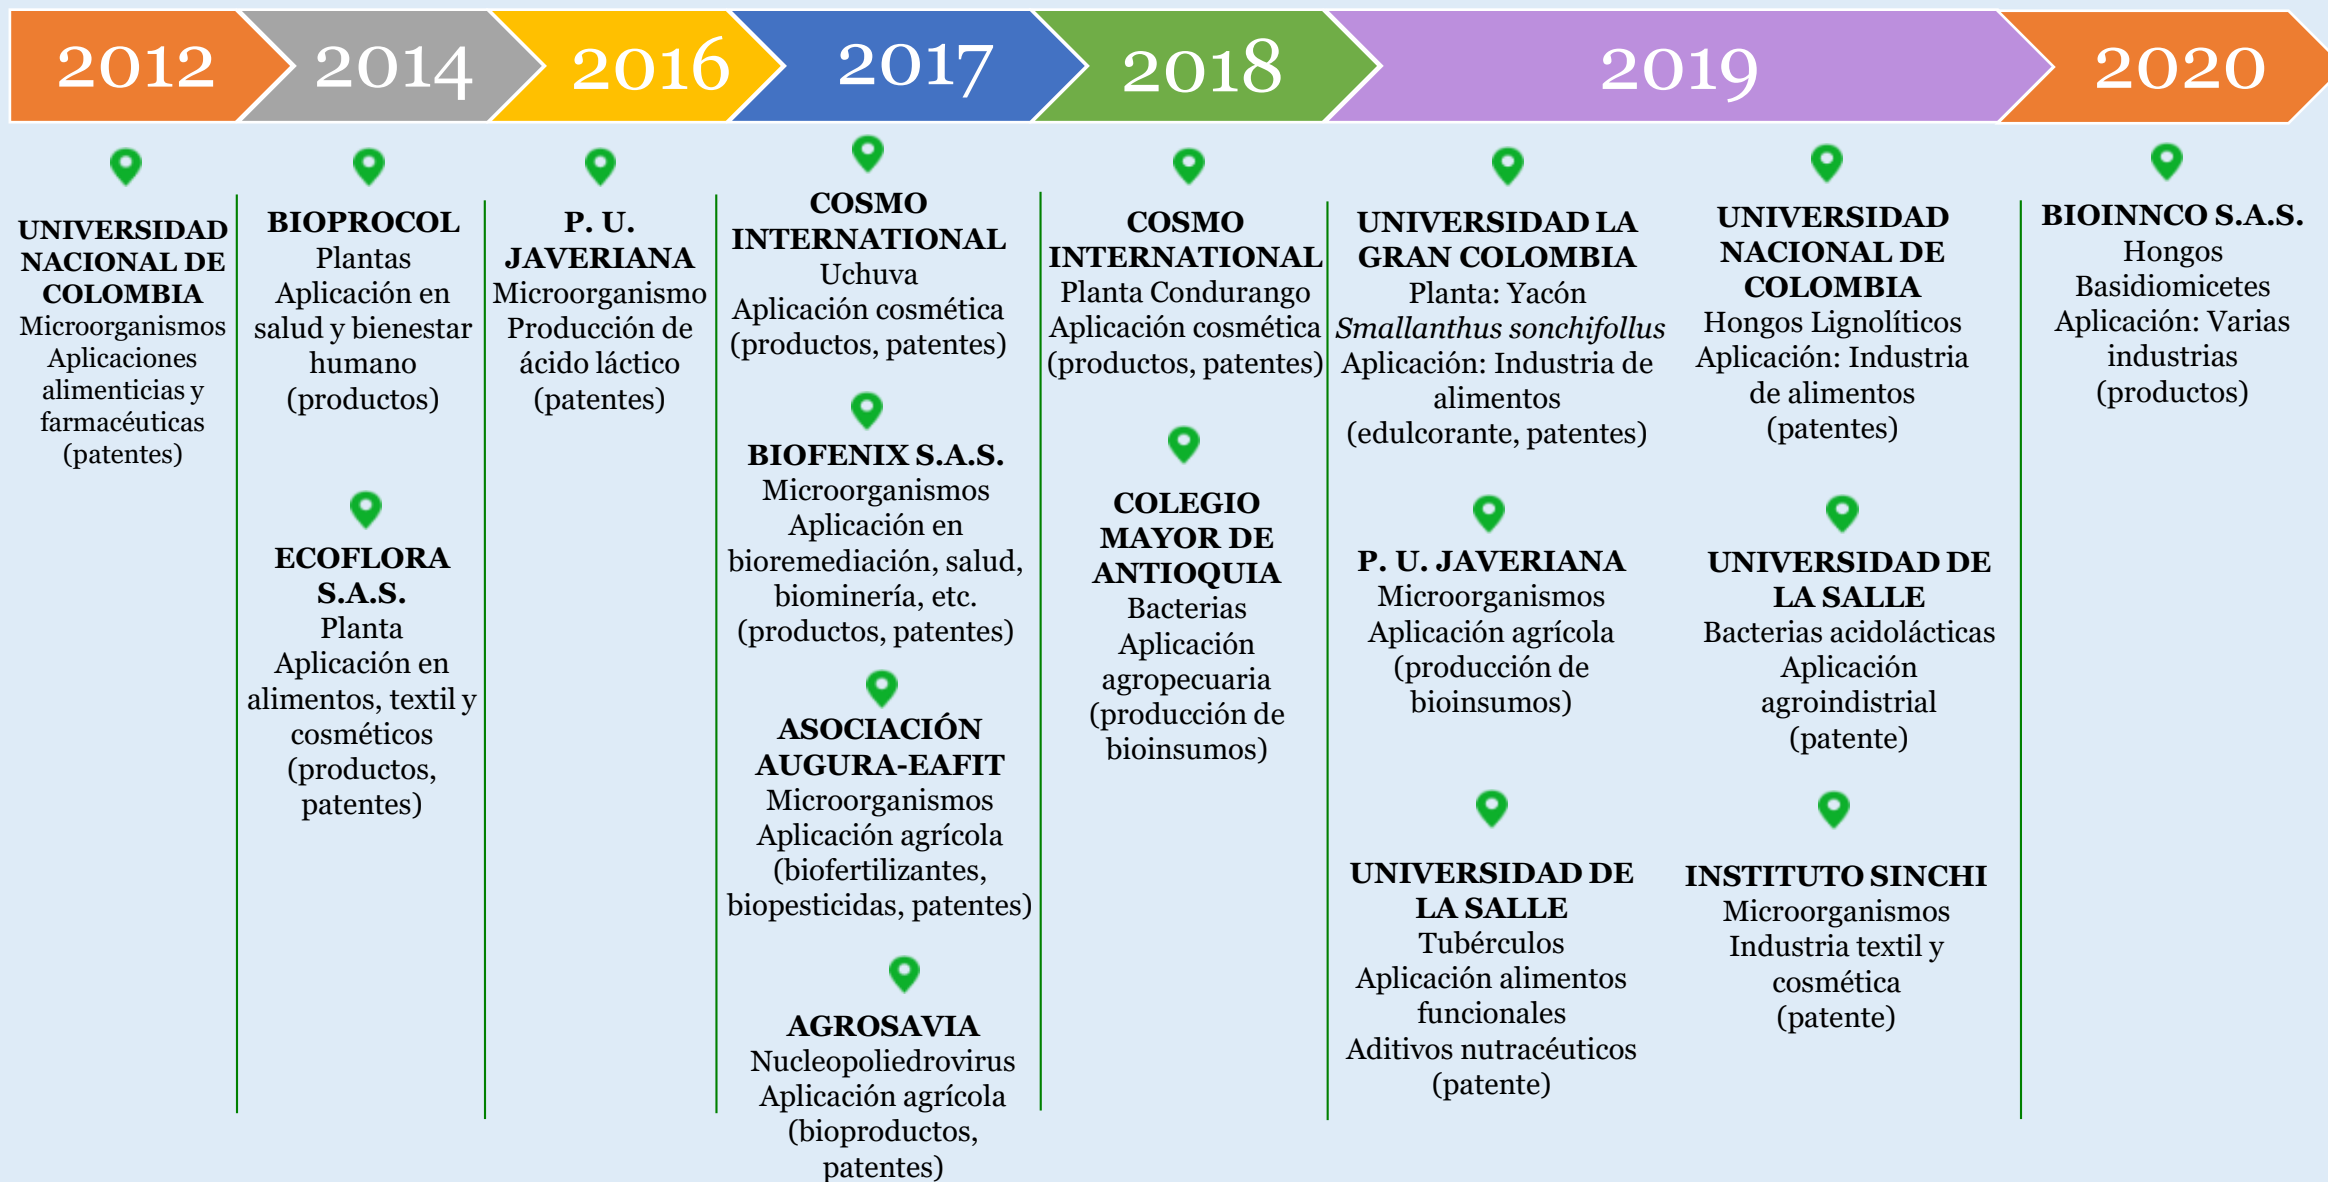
2012 2014 2016 2017 2018 2019 2020

UNIVERSIDAD NACIONAL DE COLOMBIA
Microorganismos
Aplicaciones alimenticias y farmacéuticas
(patentes)

BIOPROCOL
Plantas
Aplicación en salud y bienestar humano
(productos)

ECOFLORA S.A.S.
Planta
Aplicación en alimentos, textil y cosméticos
(productos, patentes)

P. U. JAVERIANA
Microorganismo
Producción de ácido láctico
(patentes)

COSMO INTERNATIONAL
Uchuva
Aplicación cosmética
(productos, patentes)

BIOFENIX S.A.S.
Microorganismos
Aplicación en bioremediación, salud, biominería, etc.
(productos, patentes)

ASOCIACIÓN AUGURA-EAFIT
Microorganismos
Aplicación agrícola
(biofertilizantes, biopesticidas, patentes)

AGROSAVIA
Nucleopoliedrovirus
Aplicación agrícola
(bioproductos, patentes)

COSMO INTERNATIONAL
Planta Condurango
Aplicación cosmética
(productos, patentes)

COLEGIO MAYOR DE ANTIOQUIA
Bacterias
Aplicación agropecuaria
(producción de bioinsumos)

UNIVERSIDAD LA GRAN COLOMBIA
Planta: Yacón
*Smallanthus sonchifollus*
Aplicación: Industria de alimentos
(edulcorante, patentes)

P. U. JAVERIANA
Microorganismos
Aplicación agrícola
(producción de bioinsumos)

UNIVERSIDAD DE LA SALLE
Tubérculos
Aplicación alimentos funcionales
Aditivos nutracéuticos
(patente)

UNIVERSIDAD NACIONAL DE COLOMBIA
Hongos Lignolíticos
Aplicación: Industria de alimentos
(patentes)

UNIVERSIDAD DE LA SALLE
Bacterias acidolácticas
Aplicación agroindustrial
(patente)

INSTITUTO SINCHI
Microorganismos
Industria textil y cosmética
(patente)

BIOINNCO S.A.S.
Hongos Basidiomicetes
Aplicación: Varias industrias
(productos)